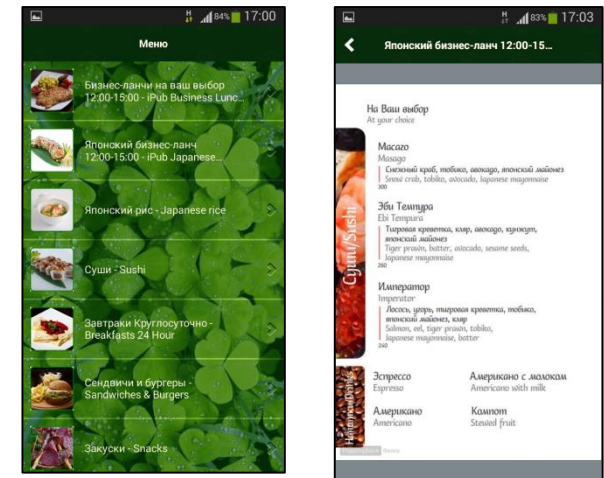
84% 17:00

Меню

Бизнес-ланчи на ваш выбор 12:00-15:00 - iPub Business Lunc...

Японский бизнес-ланч 12:00-15:00 - iPub Japanese...

Японский рис - Japanese rice

Суши - Sushi

Завтраки Круглосуточно - Breakfasts 24 Hour

Сендвичи и бургеры - Sandwiches & Burgers

Закуски - Snacks

83% 17:03

Японский бизнес-ланч 12:00-15...

На Ваш выбор
At your choice

Суши/Sushi

Масаго
Masago
Снежный краб, тобико, авокадо, японский майонез
Snow crab, tobiko, avocado, Japanese mayonnaise
300

Эби Темпура
Ebi Tempura
Тигровая креветка, кляр, авокадо, кунжут, японский майонез
Tiger prawn, batter, avocado, sesame seeds, Japanese mayonnaise
260

Император
Imperator
Лосось, угорь, тигровая креветка, тобико, японский майонез, кляр
Salmon, eel, tiger prawn, tobiko, Japanese mayonnaise, batter
240

Напитки/Drinks

Эспрессо
Espresso

Американо с молоком
Americano with milk

Американо
Americano

Компот
Stewed fruit